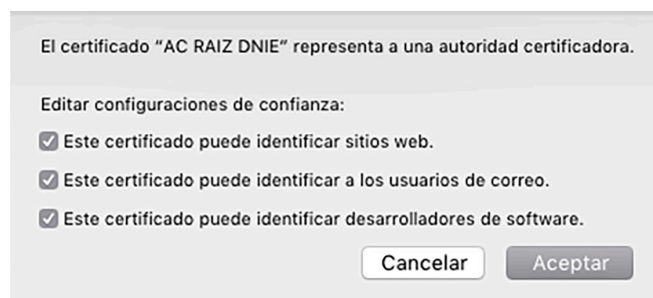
El certificado “AC RAIZ DNIE” representa a una autoridad certificadora.

Editar configuraciones de confianza:

Este certificado puede identificar sitios web.

Este certificado puede identificar a los usuarios de correo.

Este certificado puede identificar desarrolladores de software.

Cancelar

Aceptar